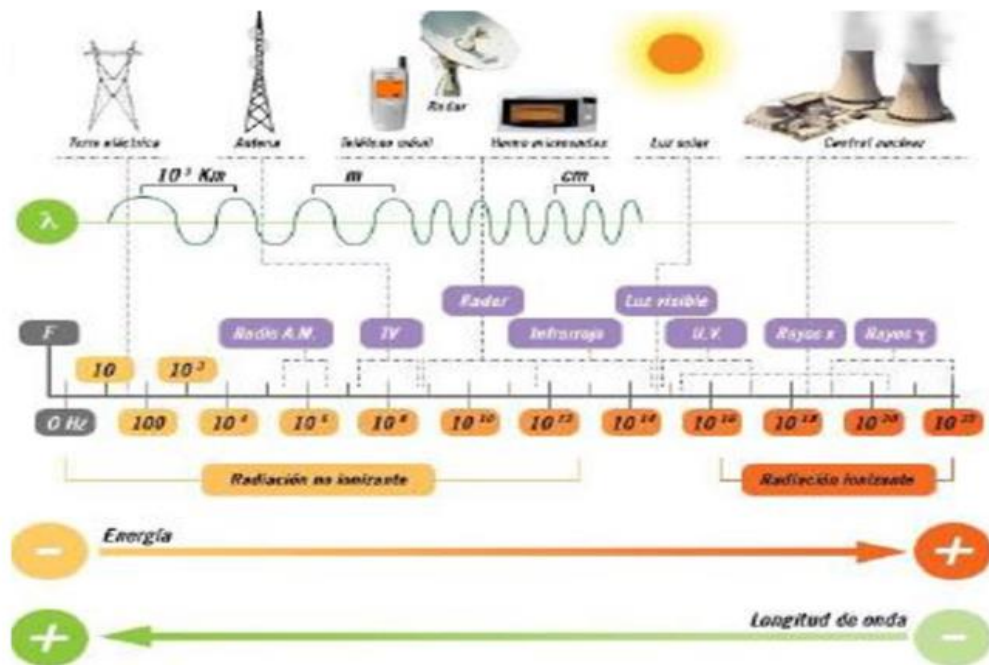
Torre eléctrica
Antena
Teléfono móvil
Radar
Horno microondas
Luz solar
Central nuclear

$10^3$ Km
m
cm

λ

Radar
Luz visible

F

Radio A.M.
TV
Infrarrojo
U.V.
Rayos x
Rayos γ

10
$10^3$

0 Hz
100
$10^4$
$10^6$
$10^8$
$10^{10}$
$10^{12}$
$10^{14}$
$10^{16}$
$10^{18}$
$10^{20}$
$10^{22}$

Radiación no ionizante
Radiación ionizante

−
Energía
+

+
Longitud de onda
−